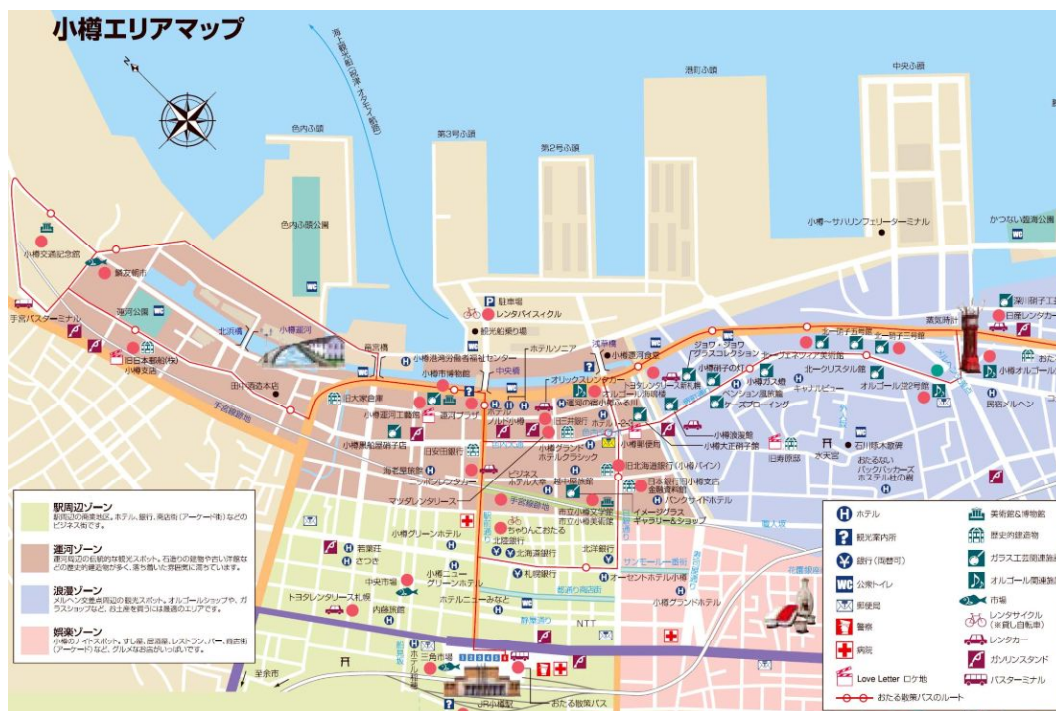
小樽エリアマップ

N

色内ふ頭
色内ふ頭公園
第3号ふ頭
第2号ふ頭
港町ふ頭
中央ふ頭
小樽〜サハリンフェリーターミナル
かつない臨港公園

小樽交通記念館
鱗友朝市
手宮バスターミナル
手宮公園
旧日本郵船(株)小樽支店
北浜橋
小樽運河
田中酒造本店
竜宮橋
小樽港湾労働者福祉センター
駐車場
レンタサイクル
観光船乗り場
ホテルソニア
浅草橋
小樽運河食堂
小樽市博物館
オリックスレンタカー
旧大家倉庫
中央橋
小樽運河工藝館
運河プラザ
ホテルノルド小樽
日本銀行旧小樽支店金融資料館
ジョウ・ジョウ グラスコレクション
ヴェネツィア美術館
北一硝子三号館
北一硝子
蒸気時計
小樽硝子の灯
小樽ガス燈
北一クリスタル館
オルゴール堂2号館
ペンション風旅館
スプローイング
トヨタレンタリース新札幌
小樽浪漫館
小樽大正硝子館
小樽郵便局
小樽オルゴール堂
日銀レンタカー
岡安ルヘン
北一ヴェネツィア
石川啄木歌碑
旧寿原邸
水天宮
おたるないバックパッカーズホテル杜の樹
旧北海道銀行(小樽バイン)
旧安田銀行
小樽黒船屋硝子店
海老屋旅館
ニュー三幸ホテル
ビジネスホテル大幸
オーセントホテル小樽
小樽グランドホテルクラシック
マツダレンタリース
日本郵船株式会社小樽支店
ハーバーサイドホテル
イメージグラスギャラリー&ショップ
手宮線跡地
市立小樽文学館
市立小樽美術館
小樽グリーンホテル
ちゃりんこおたる
北陸銀行
北海道銀行
札幌銀行
北洋銀行
若葉荘
さつき
中央市場
小樽ニューグリーンホテル
トヨタレンタリース札幌
内藤旅館
ホテルニューみなと
サンモール一番街
都通り商店街
小樽グランドホテル
NTT
静屋通り
三角市場
JR小樽駅
おたる散策バス
全命寺
ホテル小樽

駅周辺ゾーン
駅周辺の商業地区。ホテル、銀行、商店街(アーケード街)などのビジネス街です。

運河ゾーン
運河周辺の伝統的な観光スポット。石造りの建物や古い洋館などの歴史的建造物が多く、落ち着いた雰囲気に満ちています。

浪漫ゾーン
メルヘン交差点周辺の観光スポット。オルゴールショップや、ガラスショップなど、お土産を買うには最適のエリアです。

娯楽ゾーン
小樽のナイトスポット。すし屋、居酒屋、レストラン、バー、商店街(アーケード)など、グルメなお店がいっぱいです。

ホテル
観光案内所
銀行(両替可)
WC 公衆トイレ
郵便局
警察
病院
Love Letter ロケ地
おたる散策バスのルート
美術館&博物館
歴史的建造物
ガラス工芸関連施設
オルゴール関連施設
市場
レンタサイクル(※貸し自転車)
レンタカー
ガソリンスタンド
バスターミナル